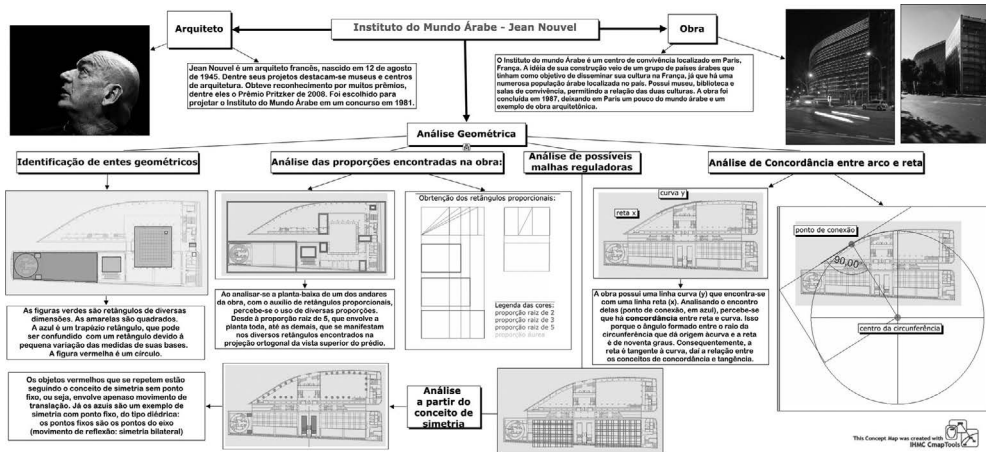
Instituto do Mundo Árabe - Jean Nouvel

Arquiteto

Obra

Jean Nouvel é um arquiteto francês, nascido em 12 de agosto de 1945. Dentre seus projetos destacam-se museus e centros de arquitetura. Obteve reconhecimento por muitos prêmios, dentre eles o Prêmio Pritzker de 2008. Foi escolhido para projetar o Instituto do Mundo Árabe em um concurso em 1981.

O Instituto do Mundo Árabe é um centro de convivência localizado em Paris, França. A idéia de sua construção veio de um grupo de países árabes que tinham como objetivo de disseminar sua cultura na França, já que há uma numerosa população árabe localizada no país. Possui museu, biblioteca e salas de convivência, permitindo a relação das duas culturas. A obra foi concluída em 1987, deixando em Paris um pouco do mundo árabe e um exemplo de obra arquitetônica.

Análise Geométrica

Identificação de entes geométricos

Análise das proporções encontradas na obra:

Análise de possíveis malhas reguladoras

Análise de Concordância entre arco e reta

Obtenção dos retângulos proporcionais:

Legenda das cores:
proporção raiz de 2
proporção raiz de 3
proporção raiz de 5
proporção áurea

curva y

reta x

ponto de conexão

90,00°

centro da circunferência

As figuras verdes são retângulos de diversas dimensões. As amarelas são quadrados. A azul é um trapézio retângulo, que pode ser confundido com um retângulo devido à pequena variação das medidas de suas bases. A figura vermelha é um círculo.

Ao analisar-se a planta-baixa de um dos andares da obra, com o auxílio de retângulos proporcionais, percebe-se o uso de diversas proporções. Desde à proporção raiz de 5, que envolve a planta toda, até as demais, que se manifestam nos diversos retângulos encontrados na projeção ortogonal da vista superior do prédio.

A obra possui uma linha curva (y) que encontra-se com uma linha reta (x). Analisando o encontro delas (ponto de conexão, em azul), percebe-se que há concordância entre reta e curva. Isso porque o ângulo formado entre o raio da circunferência que dá origem àcurva e a reta é de noventa graus. Consequentemente, a reta é tangente à curva, daí a relação entre os conceitos de concordância e tangência.

Os objetos vermelhos que se repetem estão seguindo o conceito de simetria sem ponto fixo, ou seja, envolve apenaso movimento de translação. Já os azuis são um exemplo de simetria com ponto fixo, do tipo diédrica: os pontos fixos são os pontos do eixo (movimento de reflexão: simetria bilateral)

Análise a partir do conceito de simetria

This Concept Map was created with IHMC CmapTools